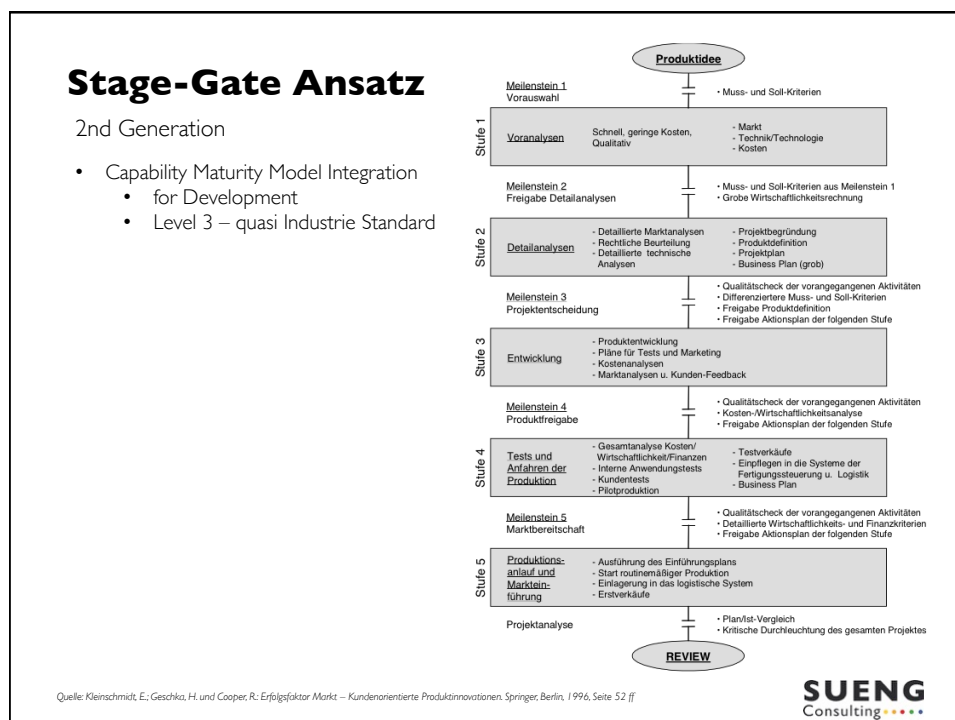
# Stage-Gate Ansatz

2nd Generation

- Capability Maturity Model Integration
  - for Development
  - Level 3 – quasi Industrie Standard

Produktidee

Meilenstein 1
Vorauswahl

- Muss- und Soll-Kriterien

Stufe 1

Voranalysen

Schnell, geringe Kosten, Qualitativ

- Markt
- Technik/Technologie
- Kosten

Meilenstein 2
Freigabe Detailanalysen

- Muss- und Soll-Kriterien aus Meilenstein 1
- Grobe Wirtschaftlichkeitsrechnung

Stufe 2

Detailanalysen

- Detaillierte Marktanalysen
- Rechtliche Beurteilung
- Detaillierte technische Analysen

- Projektbegründung
- Produktdefinition
- Projektplan
- Business Plan (grob)

Meilenstein 3
Projektentscheidung

- Qualitätscheck der vorangegangenen Aktivitäten
- Differenziertere Muss- und Soll-Kriterien
- Freigabe Produktdefinition
- Freigabe Aktionsplan der folgenden Stufe

Stufe 3

Entwicklung

- Produktentwicklung
- Pläne für Tests und Marketing
- Kostenanalysen
- Marktanalysen u. Kunden-Feedback

Meilenstein 4
Produktfreigabe

- Qualitätscheck der vorangegangenen Aktivitäten
- Kosten-/Wirtschaftlichkeitsanalyse
- Freigabe Aktionsplan der folgenden Stufe

Stufe 4

Tests und Anfahren der Produktion

- Gesamtanalyse Kosten/ Wirtschaftlichkeit/Finanzen
- Interne Anwendungstests
- Kundentests
- Pilotproduktion

- Testverkäufe
- Einpflegen in die Systeme der Fertigungssteuerung u. Logistik
- Business Plan

Meilenstein 5
Marktbereitschaft

- Qualitätscheck der vorangegangenen Aktivitäten
- Detaillierte Wirtschaftlichkeits- und Finanzkriterien
- Freigabe Aktionsplan der folgenden Stufe

Stufe 5

Produktionsanlauf und Markteinführung

- Ausführung des Einführungsplans
- Start routinemäßiger Produktion
- Einlagerung in das logistische System
- Erstverkäufe

Projektanalyse

- Plan/Ist-Vergleich
- Kritische Durchleuchtung des gesamten Projektes

REVIEW

Quelle: Kleinschmidt, E.; Geschka, H. und Cooper, R.: Erfolgsfaktor Markt – Kundenorientierte Produktinnovationen. Springer, Berlin, 1996, Seite 52 ff

SUENG Consulting